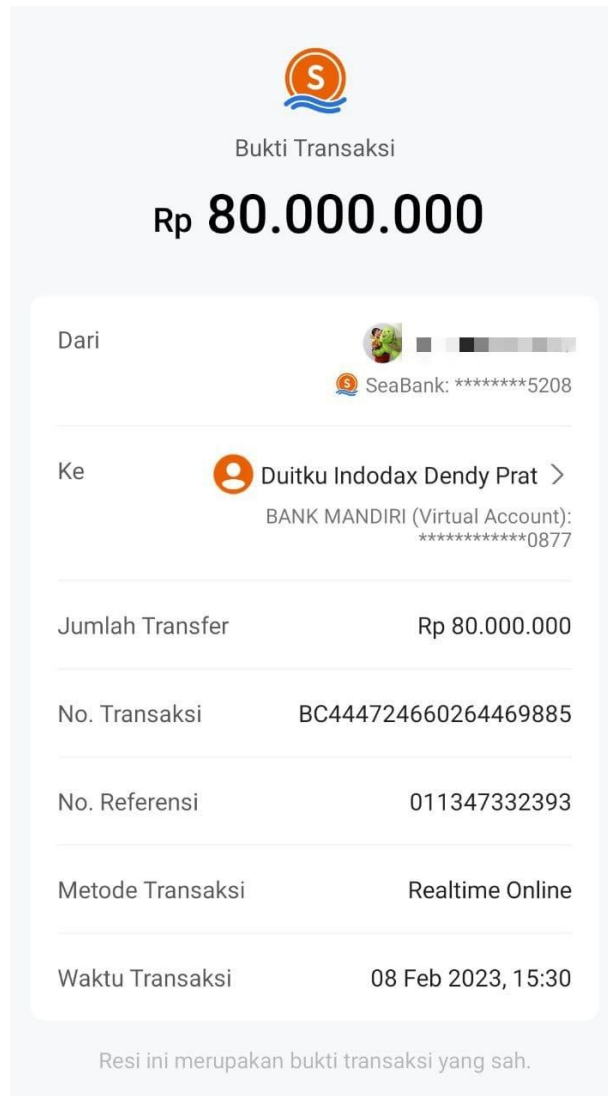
S

Bukti Transaksi

Rp 80.000.000

Dari

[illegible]

SeaBank: ********5208

Ke

Duitku Indodax Dendy Prat >

BANK MANDIRI (Virtual Account): ************0877

Jumlah Transfer

Rp 80.000.000

No. Transaksi

BC444724660264469885

No. Referensi

011347332393

Metode Transaksi

Realtime Online

Waktu Transaksi

08 Feb 2023, 15:30

Resi ini merupakan bukti transaksi yang sah.